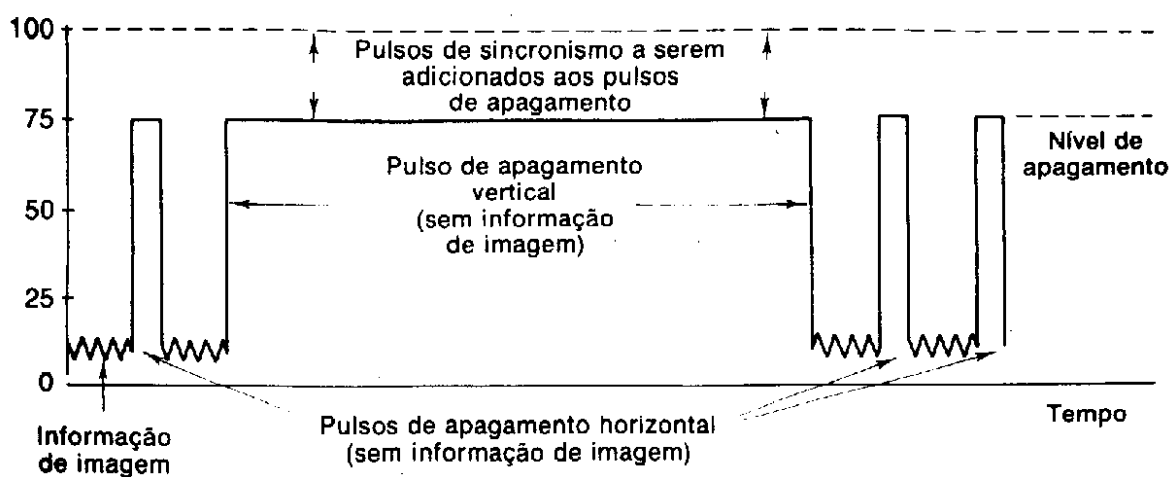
100

75

50

25

0

Pulsos de sincronismo a serem adicionados aos pulsos de apagamento

Nível de apagamento

Pulso de apagamento vertical (sem informação de imagem)

Tempo

Informação de imagem

Pulsos de apagamento horizontal (sem informação de imagem)